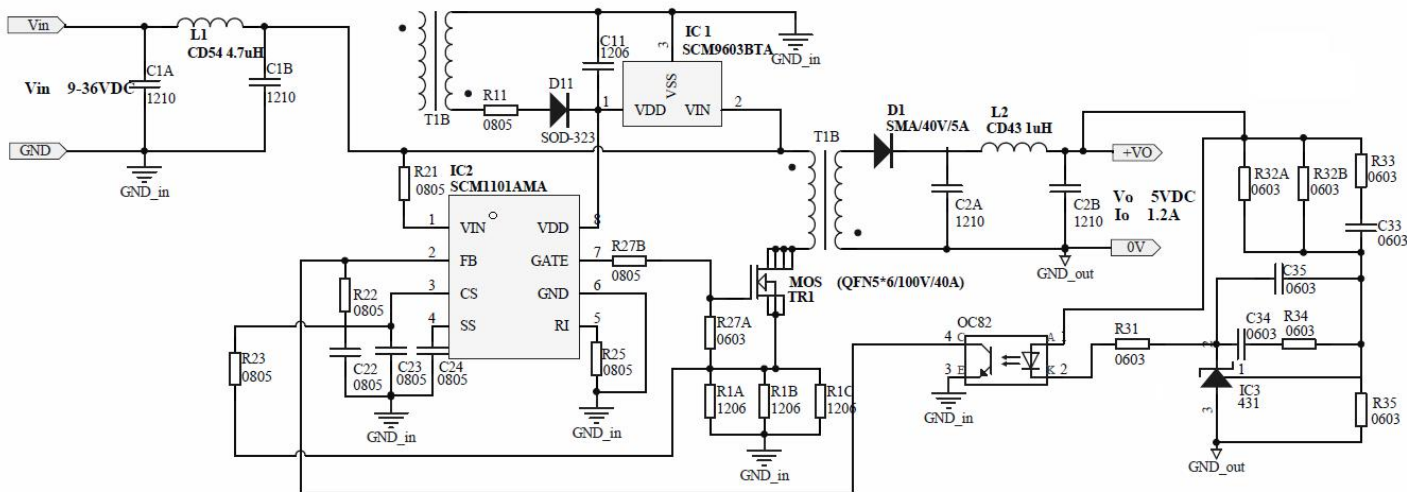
Vin
L1
CD54 4.7uH
C1A
1210
C1B
1210
Vin 9-36VDC
GND
GND_in
T1B
R11
0805
D11
SOD-323
C11
1206
IC 1
SCM9603BTA
3
VSS
1
VDD
VIN
2
GND_in
R21
0805
IC2
SCM1101AMA
1 VIN
VDD 8
2 FB
GATE 7
3 CS
GND 6
4 SS
RI 5
R22
0805
R23
0805
C22
0805
C23
0805
C24
0805
GND_in
R25
0805
GND_in
R27B
0805
R27A
0603
MOS
TR1
(QFN5*6/100V/40A)
R1A
1206
R1B
1206
R1C
1206
GND_in
T1B
D1
SMA/40V/5A
L2
CD43 1uH
C2A
1210
C2B
1210
+VO
Vo 5VDC
Io 1.2A
0V
GND_out
R32A
0603
R32B
0603
R33
0603
C33
0603
C35
0603
OC82
4 C
A 1
3 E
K 2
GND_in
R31
0603
C34
0603
R34
0603
1
IC3
431
3
R35
0603
GND_out